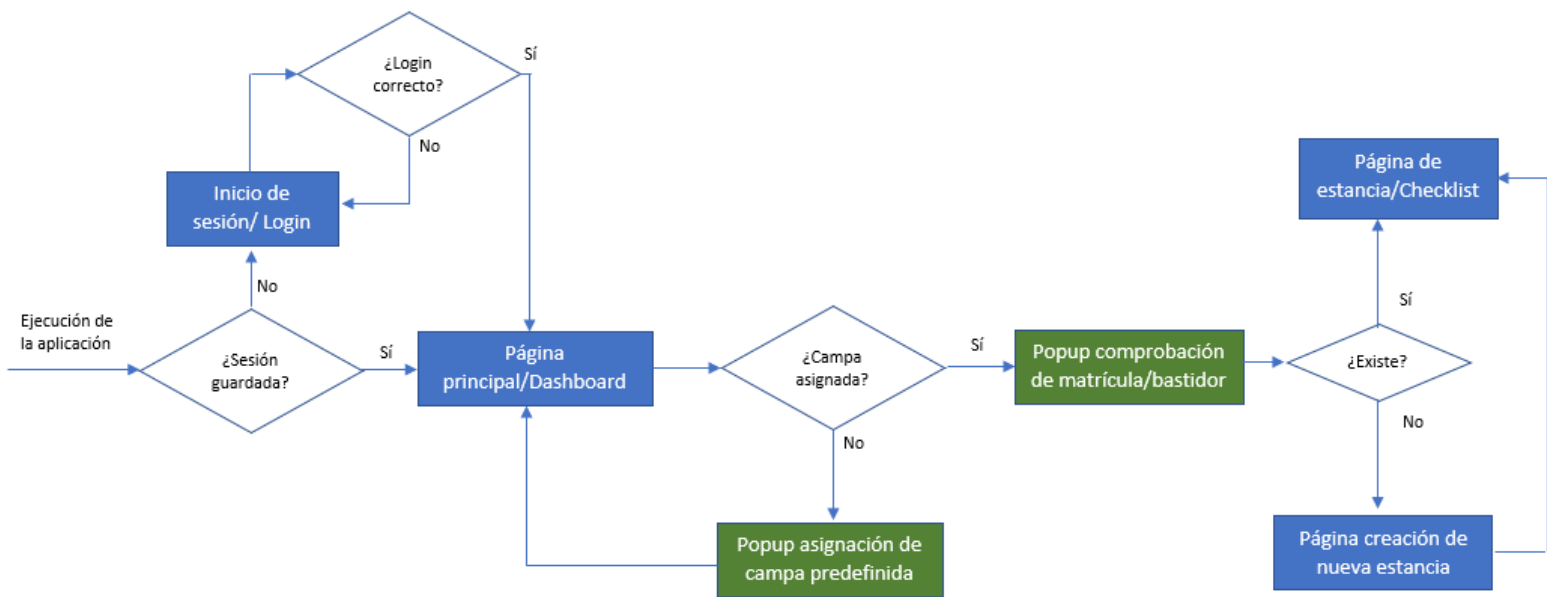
¿Login correcto?

Sí

No

Inicio de sesión/ Login

No

Ejecución de la aplicación

¿Sesión guardada?

Sí

Página principal/Dashboard

¿Campa asignada?

Sí

No

Popup asignación de campa predefinida

Popup comprobación de matrícula/bastidor

¿Existe?

Sí

No

Página de estancia/Checklist

Página creación de nueva estancia